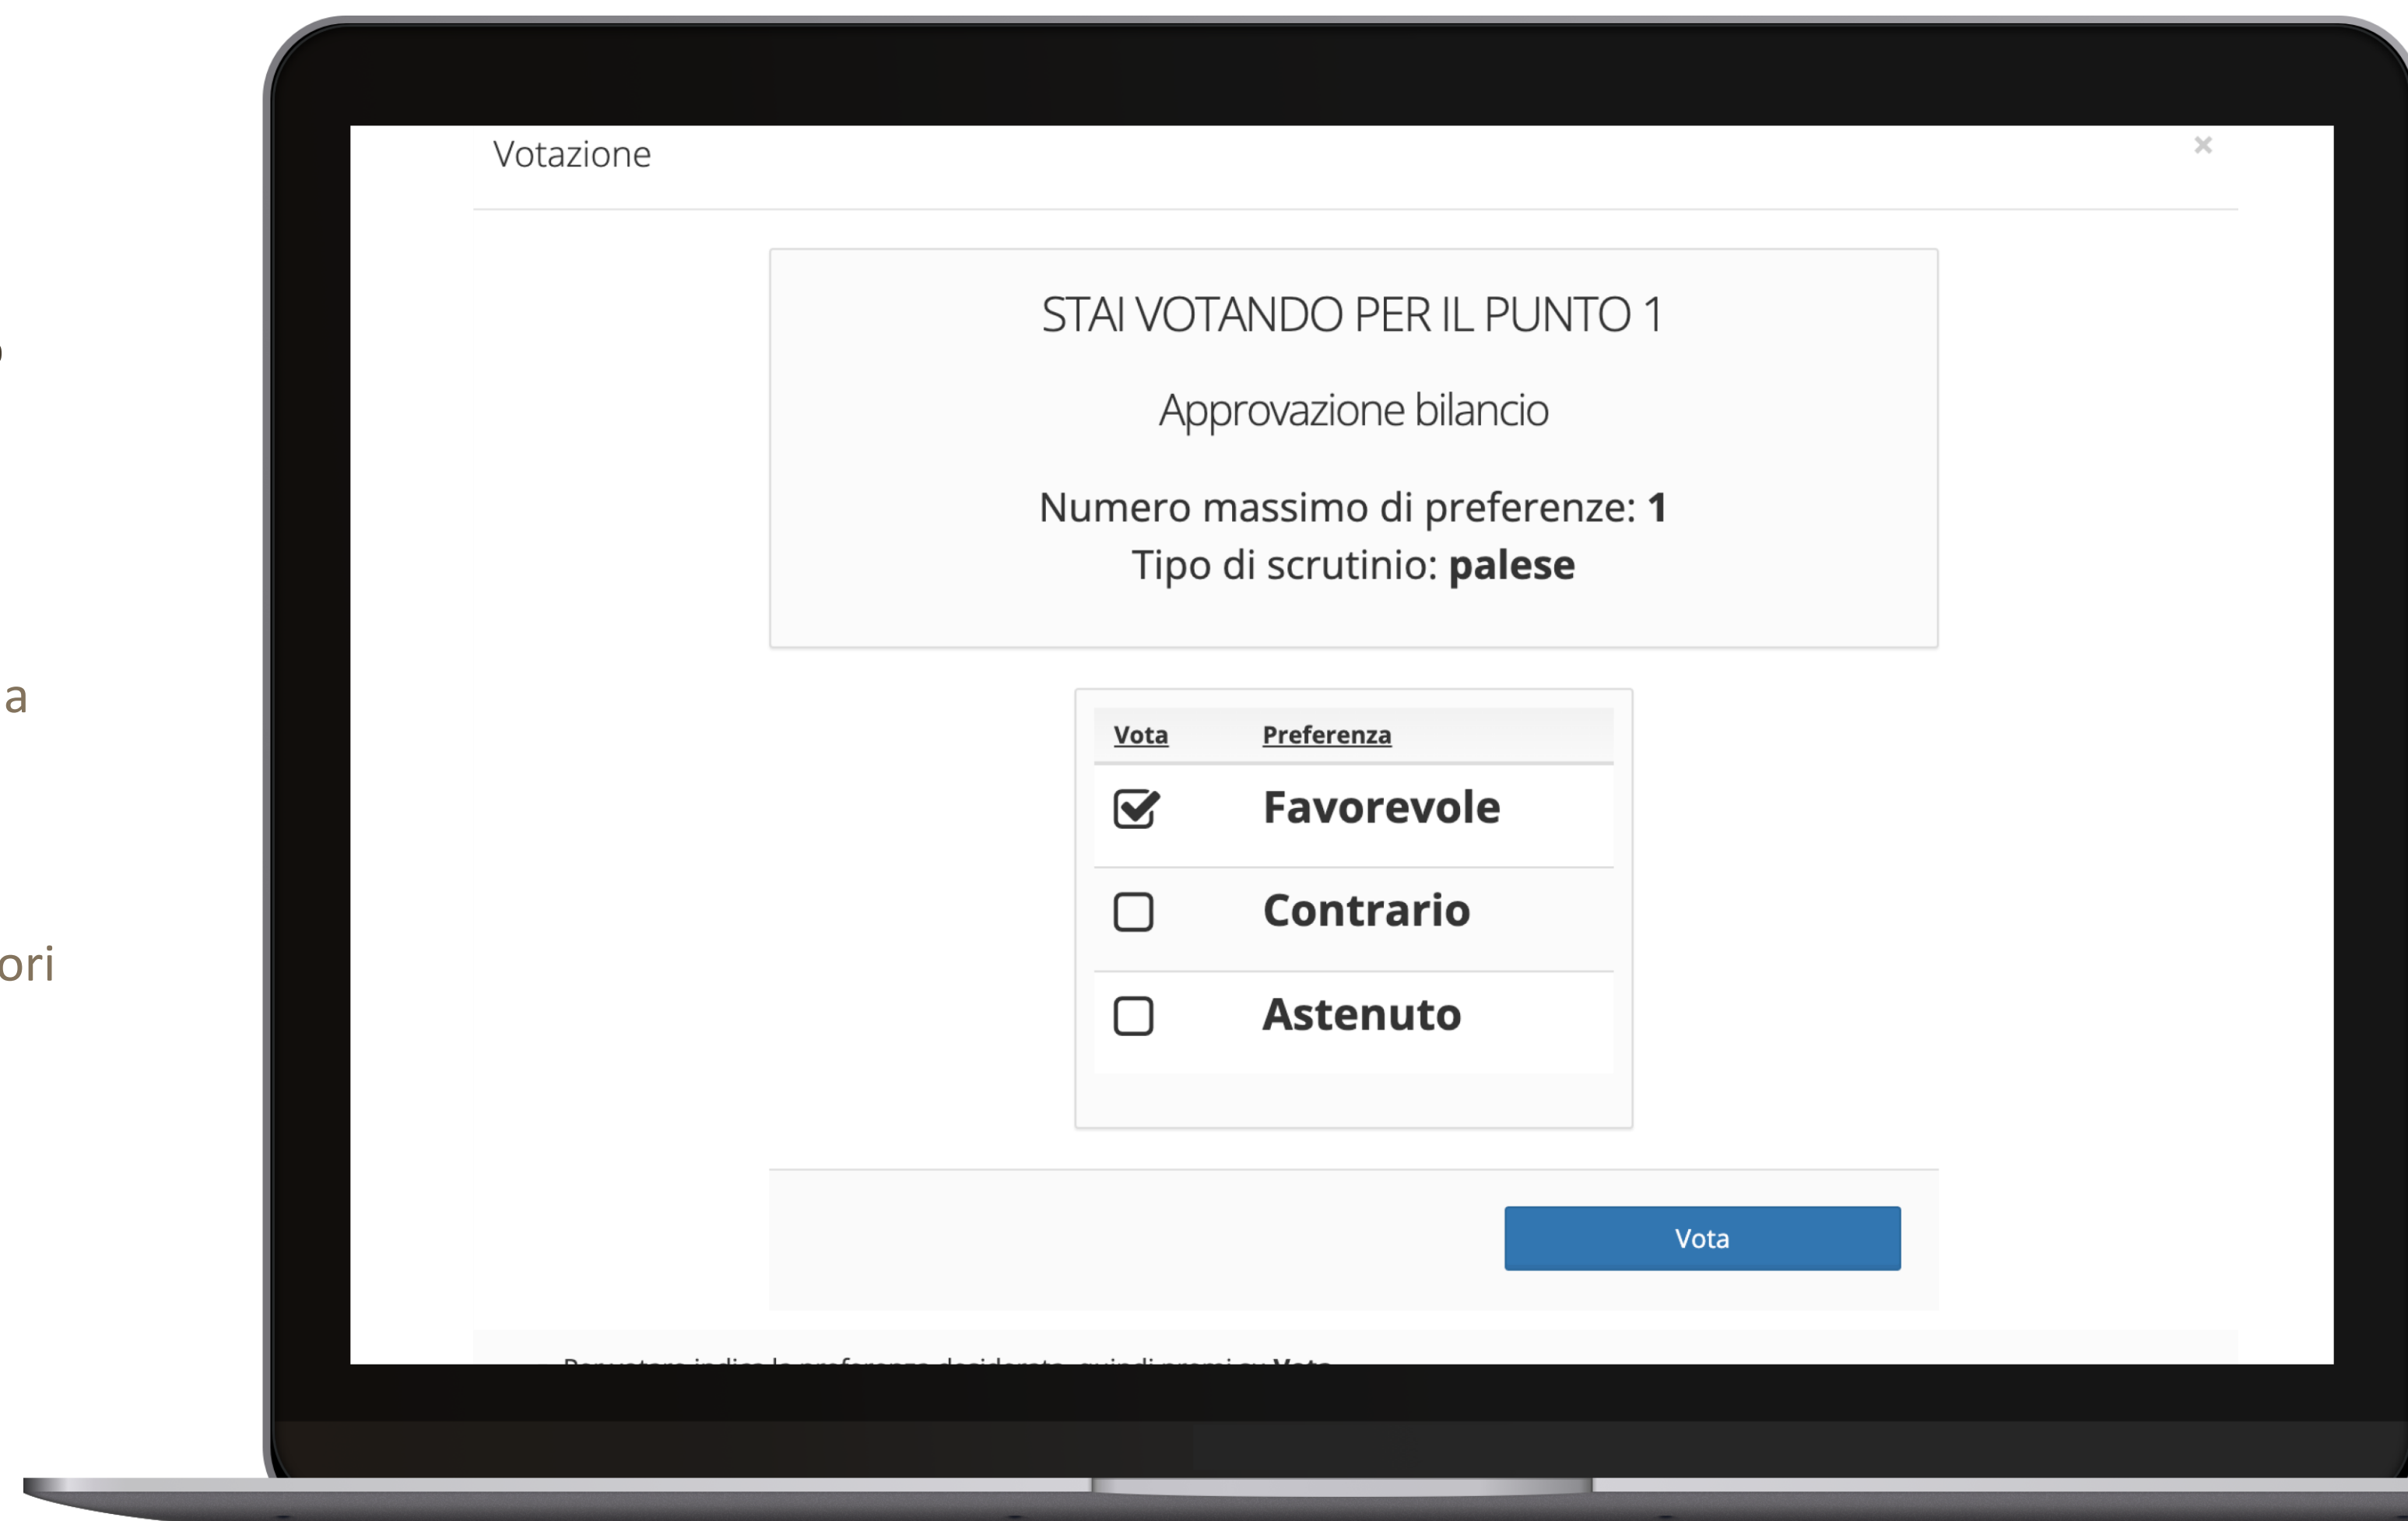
a

ori

Votazione

×

STAI VOTANDO PER IL PUNTO 1

Approvazione bilancio

Numero massimo di preferenze: **1**
Tipo di scrutinio: **palese**

| Vota | Preferenza |
|---|---|
| ☑ | **Favorevole** |
| ☐ | **Contrario** |
| ☐ | **Astenuto** |

Vota

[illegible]